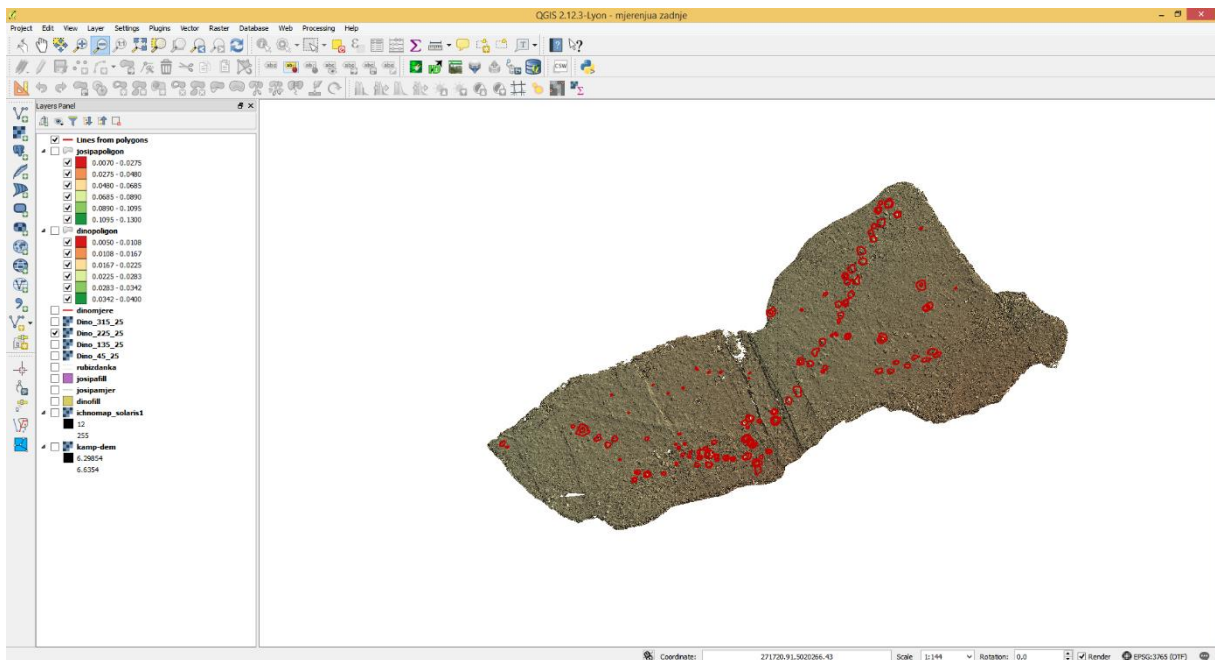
QGIS 2.12.3-Lyon - mjerenjua zadnje

Project Edit View Layer Settings Plugins Vector Raster Database Web Processing Help

Layers Panel

Lines from polygons
josipapoligon
0.0070 - 0.0275
0.0275 - 0.0480
0.0480 - 0.0685
0.0685 - 0.0890
0.0890 - 0.1095
0.1095 - 0.1300
dinopoligon
0.0050 - 0.0108
0.0108 - 0.0167
0.0167 - 0.0225
0.0225 - 0.0283
0.0283 - 0.0342
0.0342 - 0.0400
dinomjere
Dino_315_25
Dino_225_25
Dino_135_25
Dino_45_25
rubizdanka
josipafill
josipamjer
dinofill
ichnomap_solaris1
12
255
kamp-dem
6.29854
6.6354

Coordinate: 271720.91,5020266.43 Scale 1:144 Rotation: 0.0 Render EPSG:3765 (OTF)